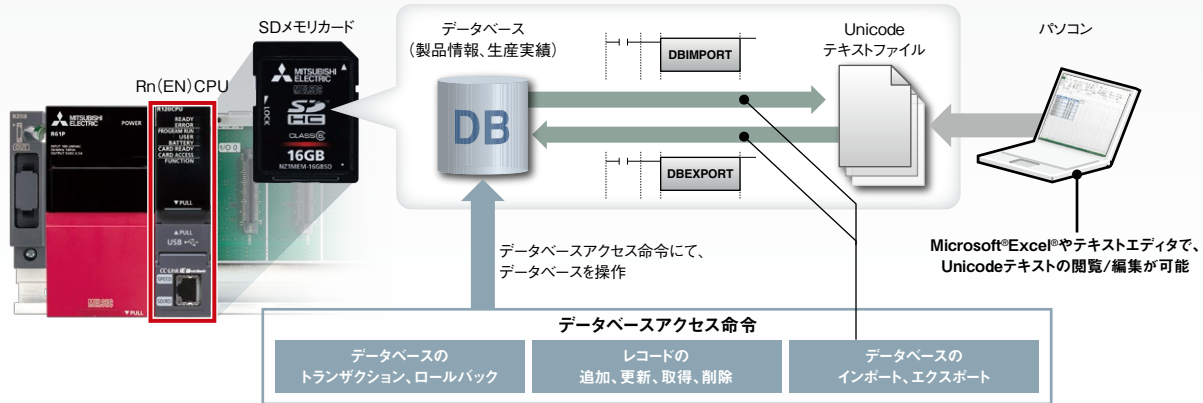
SDメモリカード

Rn(EN)CPU

MITSUBISHI ELECTRIC
R61P
POWER

R120CPU
READY
ERROR
PROGRAM RUN
USER
BATTERY
CARD READY
CARD ACCESS
FUNCTION
PULL
PULL
USB
CC-Link IE
SD/RD
PULL

MITSUBISHI ELECTRIC
LOCK
SD HC
CLASS
16GB
NZ1MEM-16GBSD

I/O 0

データベース
(製品情報、生産実績)

DB

DBIMPORT

DBEXPORT

Unicode
テキストファイル

パソコン

データベースアクセス命令にて、
データベースを操作

Microsoft®Excel®やテキストエディタで、
Unicodeテキストの閲覧/編集が可能

データベースアクセス命令

| データベースの トランザクション、ロールバック | レコードの 追加、更新、取得、削除 | データベースの インポート、エクスポート |
|---|---|---|